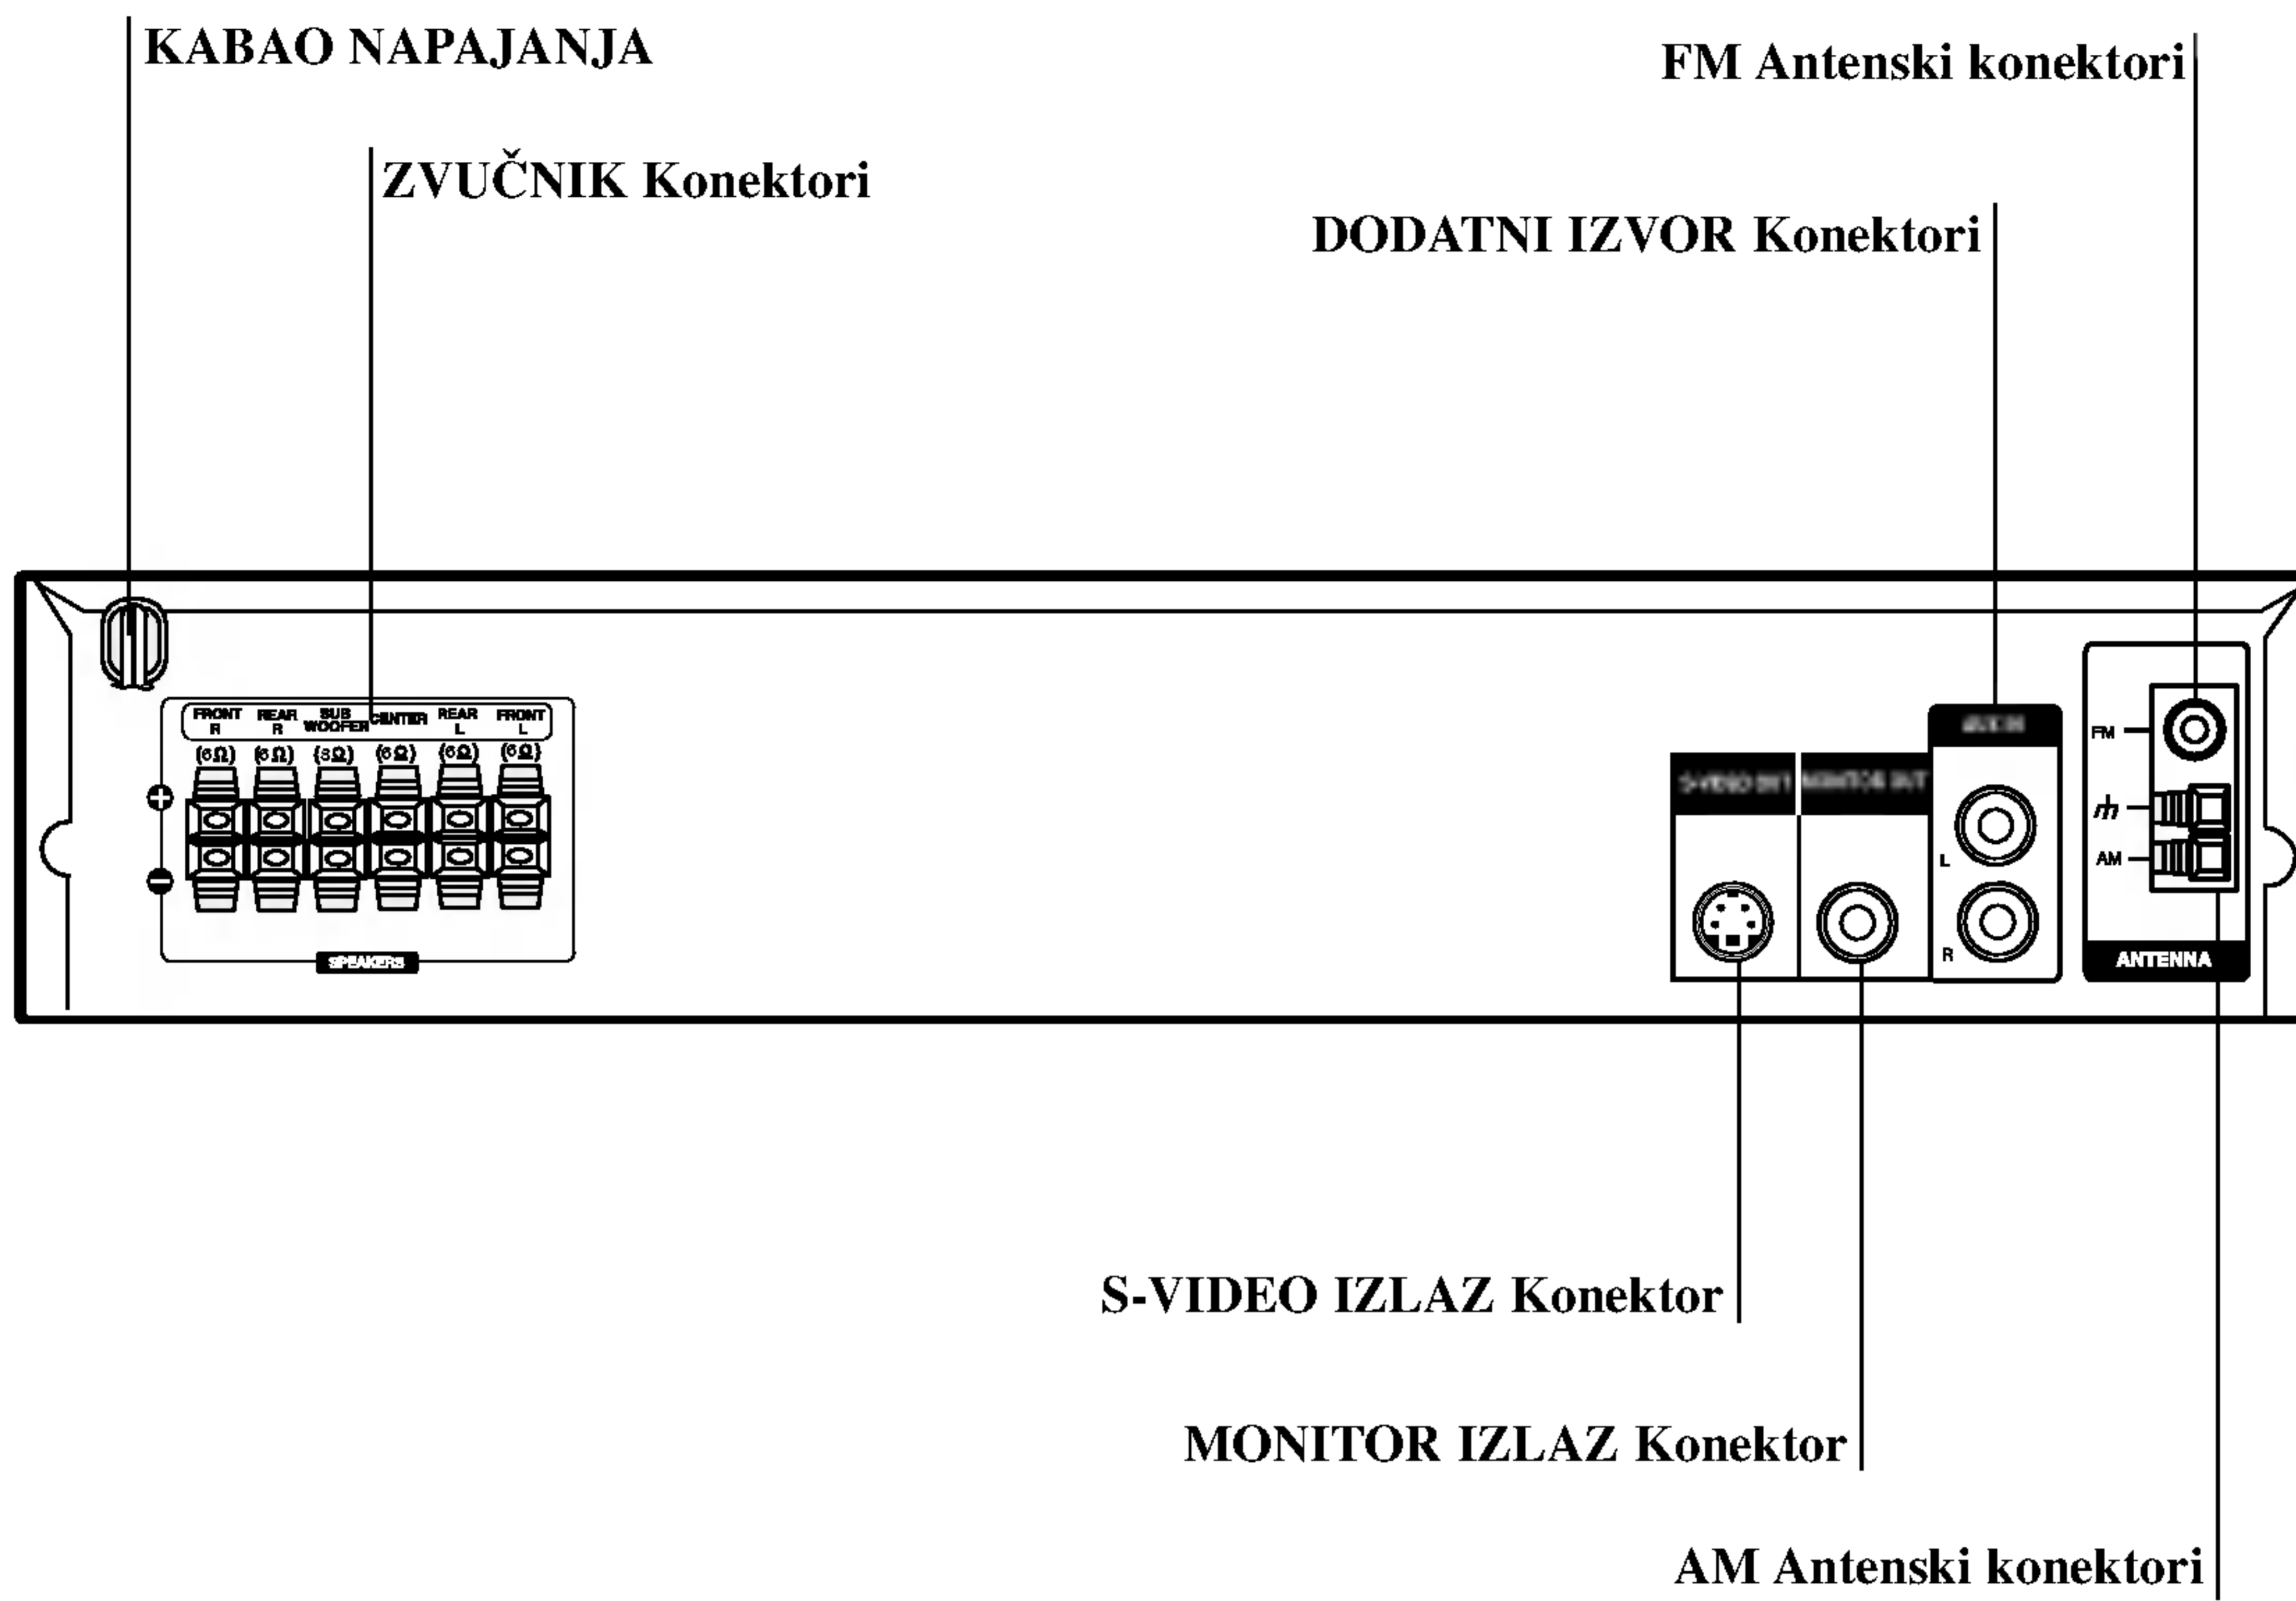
KABAO NAPAJANJA

FM Antenski konektori

ZVUČNIK Konektori

DODATNI IZVOR Konektori

FRONT R REAR R SUB WOOFER CENTER REAR L FRONT L
(6Ω) (6Ω) (3Ω) (6Ω) (6Ω) (6Ω)

SPEAKERS

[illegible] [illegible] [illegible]

L R

FM AM

ANTENNA

S-VIDEO IZLAZ Konektor

MONITOR IZLAZ Konektor

AM Antenski konektori